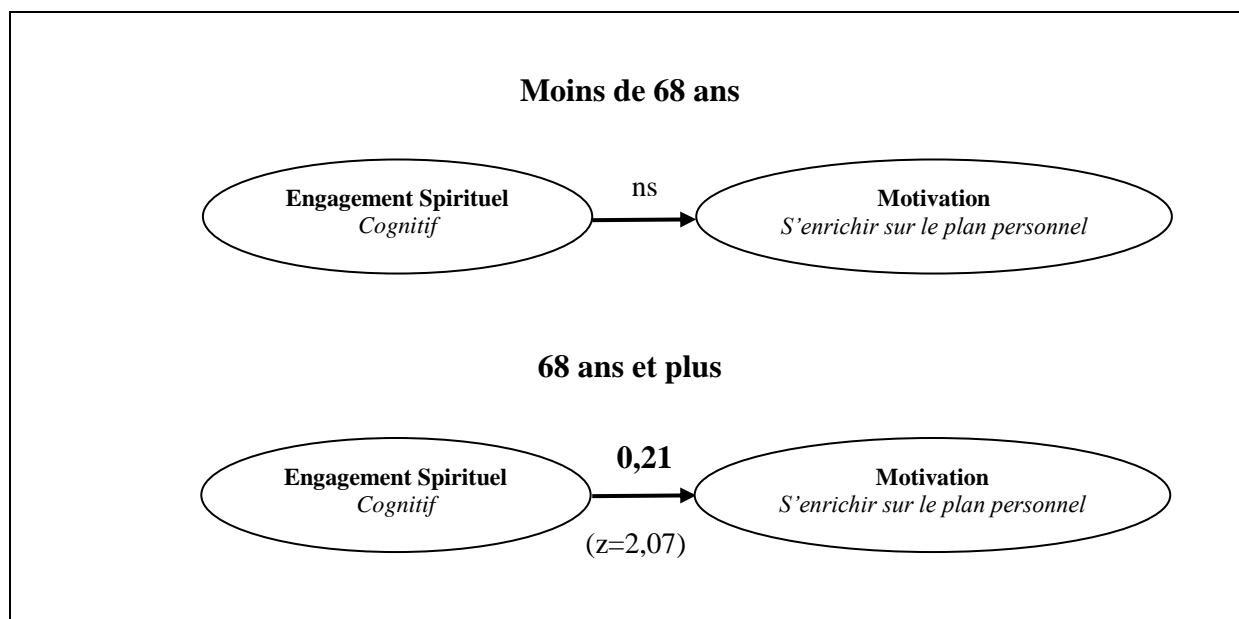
Moins de 68 ans

Engagement Spirituel
Cognitif

ns

Motivation
S’enrichir sur le plan personnel

68 ans et plus

Engagement Spirituel
Cognitif

0,21

Motivation
S’enrichir sur le plan personnel

(z=2,07)